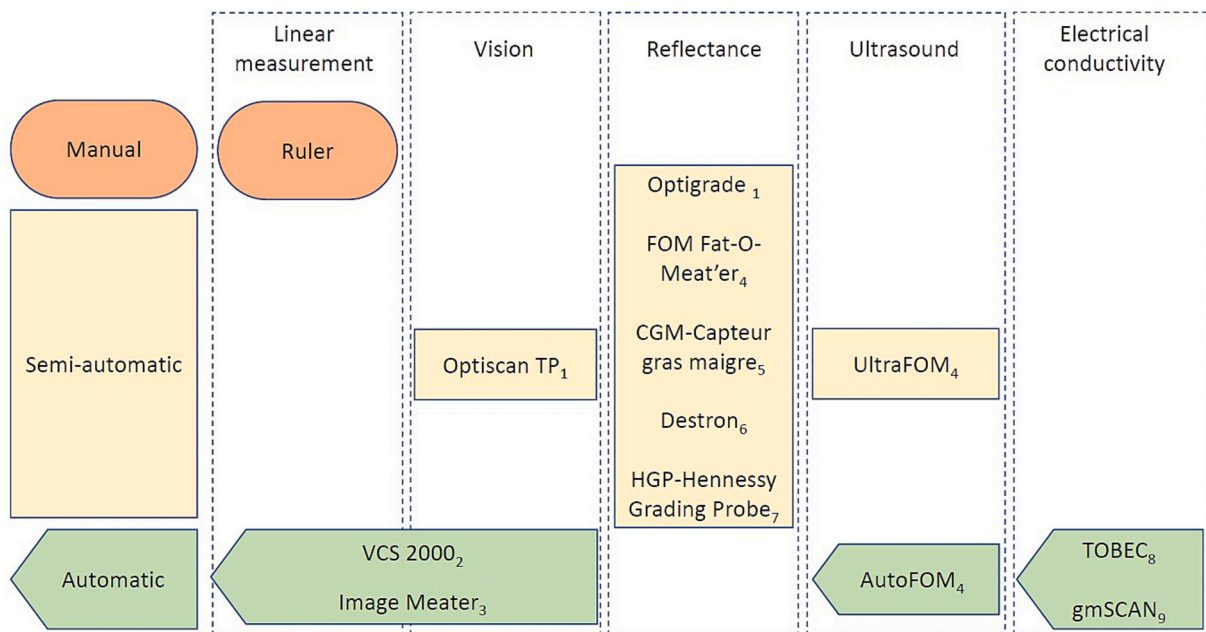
Linear measurement

Vision

Reflectance

Ultrasound

Electrical conductivity

Manual

Ruler

Optigrade $_1$

FOM Fat-O-Meat'er$_4$

CGM-Capteur gras maigre$_5$

Destron$_6$

HGP-Hennessy Grading Probe$_7$

Semi-automatic

Optiscan TP$_1$

UltraFOM$_4$

Automatic

VCS 2000$_2$

Image Meater$_3$

AutoFOM$_4$

TOBEC$_8$

gmSCAN$_9$